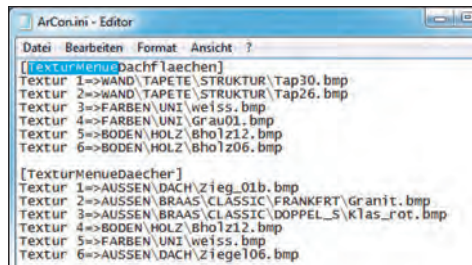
ArCon.ini - Editor

Datei Bearbeiten Format Ansicht ?

[TexturMenueDachflaechen]
Textur 1=>WAND\TAPETE\STRUKTUR\Tap30.bmp
Textur 2=>WAND\TAPETE\STRUKTUR\Tap26.bmp
Textur 3=>FARBEN\UNI\weiss.bmp
Textur 4=>FARBEN\UNI\Grau01.bmp
Textur 5=>BODEN\HOLZ\Bholz12.bmp
Textur 6=>BODEN\HOLZ\Bholz06.bmp

[TexturMenueDaecher]
Textur 1=>AUSSEN\DACH\Zieg_01b.bmp
Textur 2=>AUSSEN\BRAAS\CLASSIC\FRANKFRT\Granit.bmp
Textur 3=>AUSSEN\BRAAS\CLASSIC\DOPPEL_S\Klas_rot.bmp
Textur 4=>BODEN\HOLZ\Bholz12.bmp
Textur 5=>FARBEN\UNI\weiss.bmp
Textur 6=>AUSSEN\DACH\Ziegel06.bmp